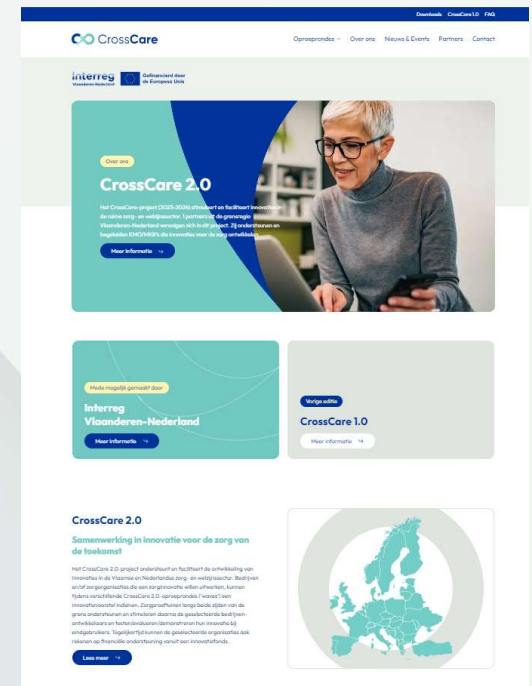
Downloads CrossCare 1.0 FAQ

CrossCare

Oproeprondes Over ons Nieuws & Events Partners Contact

interreg Vlaanderen-Nederland

Gefinancierd door de Europese Unie

Over ons

CrossCare 2.0

Het CrossCare-project (2023-2026) stimuleert en faciliteert innovatie in de ruime zorg- en welzijnssector. 1 partners uit de grensregio Vlaanderen-Nederland verenigen zich in dit project. Zij ondersteunen en begeleiden KMO/MKB's die innovaties voor de zorg ontwikkelen.

Meer informatie →

Mede mogelijk gemaakt door

Interreg Vlaanderen-Nederland

Meer informatie →

Vorige editie

CrossCare 1.0

Meer informatie →

CrossCare 2.0

Samenwerking in innovatie voor de zorg van de toekomst

Het CrossCare 2.0-project ondersteunt en faciliteert de ontwikkeling van innovaties in de Vlaamse en Nederlandse zorg- en welzijnssector. Bedrijven en/of zorgorganisaties die een zorginnovatie willen uitwerken, kunnen tijdens verschillende CrossCare 2.0-oproeprondes ('waves') een innovatievoorstel indienen. Zorgaanbieders langs beide zijden van de grens ondersteunen en stimuleren daarna de geselecteerde bedrijven-ontwikkelaars en testen/evalueren/demonstreren hun innovatie bij eindgebruikers. Tegelijkertijd kunnen de geselecteerde organisaties ook rekenen op financiële ondersteuning vanuit een innovatiefonds.

Lees meer →